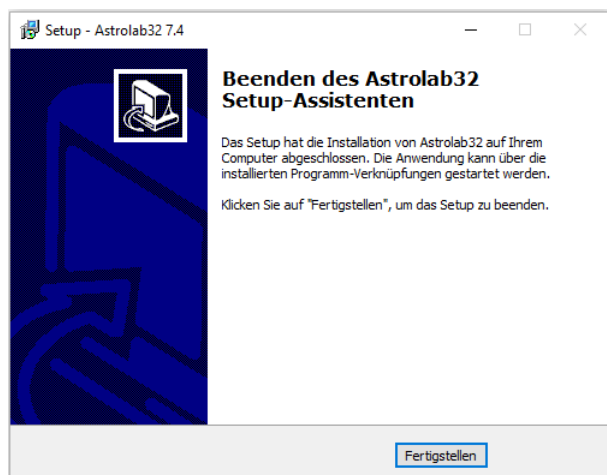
Setup - Astrolab32 7.4

Beenden des Astrolab32 Setup-Assistenten

Das Setup hat die Installation von Astrolab32 auf Ihrem Computer abgeschlossen. Die Anwendung kann über die installierten Programm-Verknüpfungen gestartet werden.

Klicken Sie auf "Fertigstellen", um das Setup zu beenden.

Fertigstellen